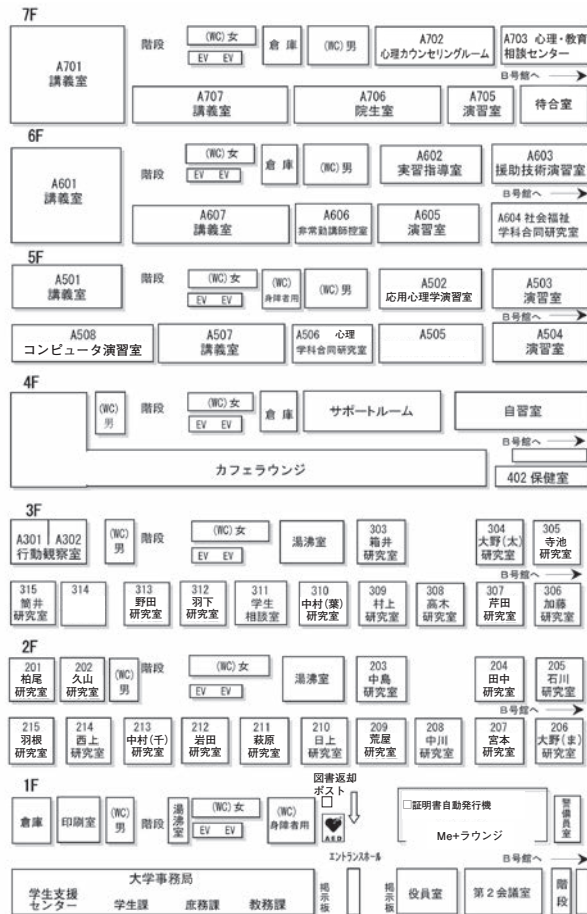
7F

A701
講義室

階段

(WC) 女
EV EV

倉庫

(WC) 男

A702
心理カウンセリングルーム

A703 心理・教育相談センター

B号館へ

A707
講義室

A706
院生室

A705
演習室

待合室

6F

A601
講義室

階段

(WC) 女
EV EV

倉庫

(WC) 男

A602
実習指導室

A603
援助技術演習室

B号館へ

A607
講義室

A606
非常勤講師控室

A605
演習室

A604 社会福祉学科合同研究室

5F

A501
講義室

階段

(WC) 女
EV EV

(WC)
身障者用

(WC) 男

A502
応用心理学演習室

A503
演習室

B号館へ

A508
コンピュータ演習室

A507
講義室

A506 心理学科合同研究室

A505

A504
演習室

4F

(WC)
男

階段

(WC) 女
EV EV

倉庫

サポートルーム

自習室

B号館へ

カフェラウンジ

402 保健室

3F

A301 A302
行動観察室

(WC)
男

階段

(WC) 女
EV EV

湯沸室

303
箱井
研究室

304
大野(太)
研究室

305
寺池
研究室

B号館へ

315
筒井
研究室

314

313
野田
研究室

312
羽下
研究室

311
学生
相談室

310
中村(葉)
研究室

309
村上
研究室

308
高木
研究室

307
芹田
研究室

306
加藤
研究室

2F

201
柏尾
研究室

202
久山
研究室

(WC)
男

階段

(WC) 女
EV EV

湯沸室

203
中島
研究室

204
田中
研究室

205
石川
研究室

B号館へ

215
羽根
研究室

214
西上
研究室

213
中村(千)
研究室

212
岩田
研究室

211
萩原
研究室

210
日上
研究室

209
荒屋
研究室

208
中川
研究室

207
宮本
研究室

206
大野(圭)
研究室

1F

倉庫

印刷室

(WC)
男

階段

湯沸室

(WC) 女
EV EV

(WC)
身障者用

図書返却ポスト

AED

証明書自動発行機

Me+ラウンジ

警備員室

エントランスホール

B号館へ

大学事務局

学生支援センター

学生課

庶務課

教務課

掲示板

掲示板

役員室

第2会議室

階段